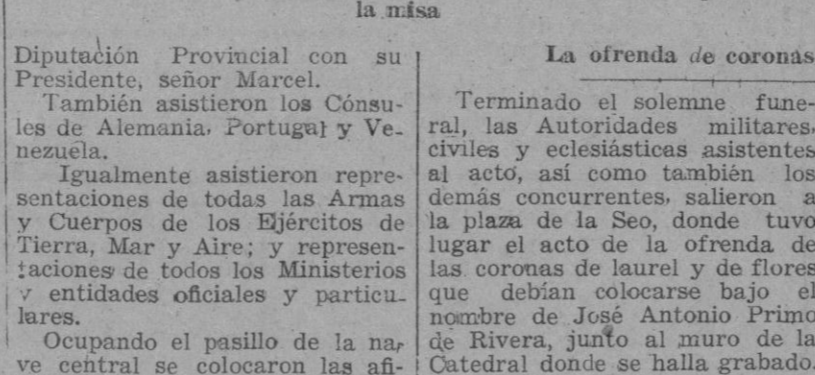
la misa

Diputación Provincial con su Presidente, señor Marcel.

También asistieron los Cónsules de Alemania, Portugal y Venezuela.

Igualmente asistieron representaciones de todas las Armas y Cuerpos de los Ejércitos de Tierra, Mar y Aire; y representaciones de todos los Ministerios y entidades oficiales y particulares.

Ocupando el pasillo de la nave central se colocaron las afi-

La ofrenda de coronas

Terminado el solemne funeral, las Autoridades militares, civiles y eclesiásticas asistentes al acto, así como también los demás concurrentes, salieron a la plaza de la Seo, donde tuvo lugar el acto de la ofrenda de las coronas de laurel y de flores que debían colocarse bajo el nombre de José Antonio Primo de Rivera, junto al muro de la Catedral donde se halla grabado.